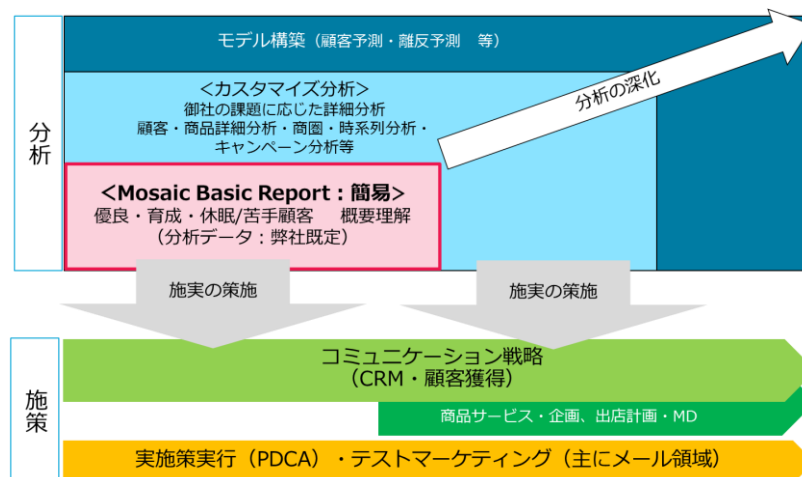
分析

モデル構築（顧客予測・離反予測　等）

分析の深化

<カスタマイズ分析>
御社の課題に応じた詳細分析
顧客・商品詳細分析・商圏・時系列分析・
キャンペーン分析等

<Mosaic Basic Report：簡易>
優良・育成・休眠/苦手顧客　概要理解
（分析データ：弊社既定）

施実の策施

施実の策施

施策

コミュニケーション戦略
（CRM・顧客獲得）

商品サービス・企画、出店計画・MD

実施策実行（PDCA）・テストマーケティング（主にメール領域）